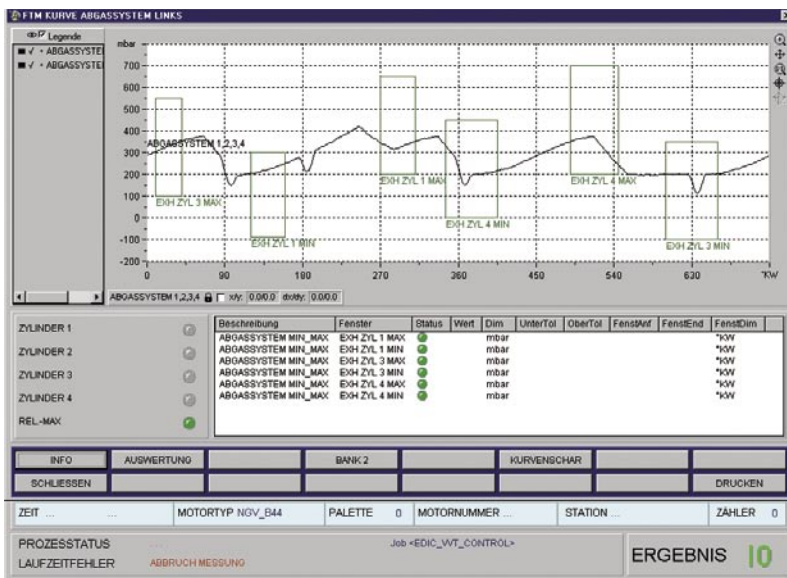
FTM KURVE ABGASSYSTEM LINKS

Legende
ABGASSYSTE
ABGASSYSTE

mbar
700
600
500
400
300
200
100
0
-100
-200
0
90
180
270
360
450
540
630
°KW

ABGASSYSTEM 1,2,3,4
EXH ZYL 3 MAX
EXH ZYL 1 MIN
EXH ZYL 1 MAX
EXH ZYL 4 MIN
EXH ZYL 4 MAX
EXH ZYL 3 MIN

ABGASSYSTEM 1,2,3,4 x/y: 0.0/0.0 dx/dy: 0.0/0.0

ZYLINDER 1
ZYLINDER 2
ZYLINDER 3
ZYLINDER 4
REL-MAX

| Beschreibung | Fenster | Status | Wert | Dim | UnterTol | OberTol | FenstAnf | FenstEnd | FenstDim |
|---|---|---|---|---|---|---|---|---|---|
| ABGASSYSTEM MIN_MAX | EXH ZYL 1 MAX | | | mbar | | | | | °KW |
| ABGASSYSTEM MIN_MAX | EXH ZYL 1 MIN | | | mbar | | | | | °KW |
| ABGASSYSTEM MIN_MAX | EXH ZYL 3 MAX | | | mbar | | | | | °KW |
| ABGASSYSTEM MIN_MAX | EXH ZYL 3 MIN | | | mbar | | | | | °KW |
| ABGASSYSTEM MIN_MAX | EXH ZYL 4 MAX | | | mbar | | | | | °KW |
| ABGASSYSTEM MIN_MAX | EXH ZYL 4 MIN | | | mbar | | | | | °KW |

INFO
AUSWERTUNG
BANK 2
KURVENSCHAR
SCHLIESSEN
DRUCKEN

ZEIT ... ...
MOTORTYP NGV_B44
PALETTE 0
MOTORNUMMER ...
STATION ...
ZÄHLER 0

PROZESSTATUS
LAUFZEITFEHLER
ABBRUCH MESSUNG
Job <EDIC_VVT_CONTROL>
ERGEBNIS IO